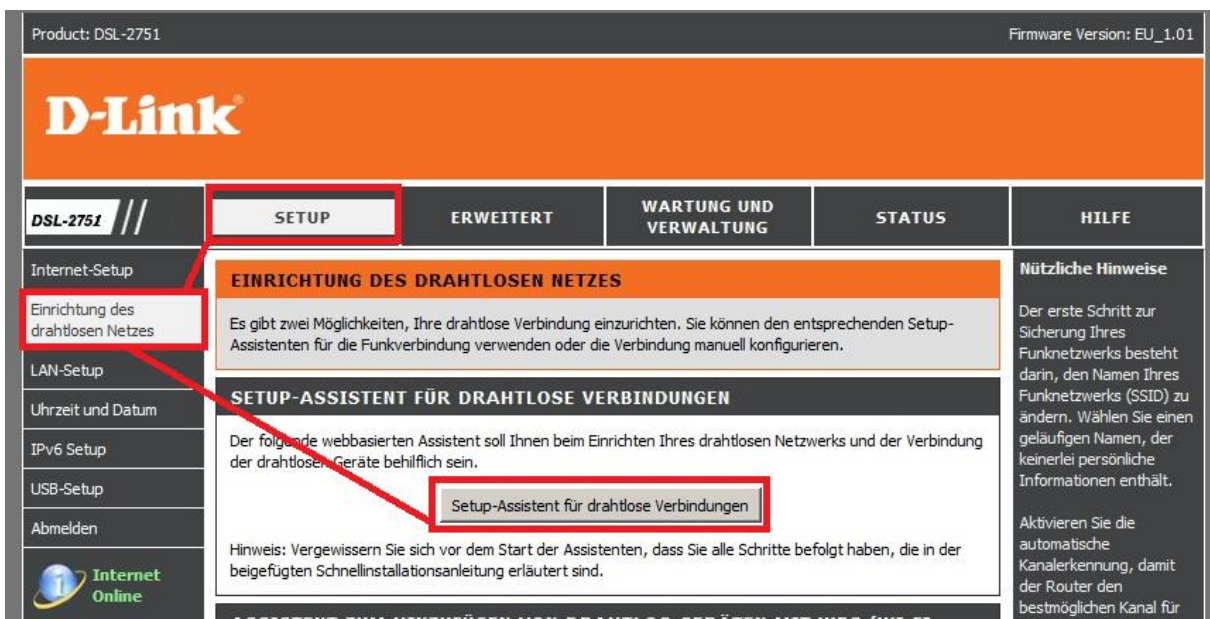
Product: DSL-2751

Firmware Version: EU_1.01

D-Link

DSL-2751

SETUP

ERWEITERT

WARTUNG UND VERWALTUNG

STATUS

HILFE

Internet-Setup

Einrichtung des drahtlosen Netzes

LAN-Setup

Uhrzeit und Datum

IPv6 Setup

USB-Setup

Abmelden

Internet Online

EINRICHTUNG DES DRAHTLOSEN NETZES

Es gibt zwei Möglichkeiten, Ihre drahtlose Verbindung einzurichten. Sie können den entsprechenden Setup-Assistenten für die Funkverbindung verwenden oder die Verbindung manuell konfigurieren.

SETUP-ASSISTENT FÜR DRAHTLOSE VERBINDUNGEN

Der folgende webbasierten Assistent soll Ihnen beim Einrichten Ihres drahtlosen Netzwerks und der Verbindung der drahtlosen Geräte behilflich sein.

Setup-Assistent für drahtlose Verbindungen

Hinweis: Vergewissern Sie sich vor dem Start der Assistenten, dass Sie alle Schritte befolgt haben, die in der beigefügten Schnellinstallationsanleitung erläutert sind.

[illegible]

Nützliche Hinweise

Der erste Schritt zur Sicherung Ihres Funknetzwerks besteht darin, den Namen Ihres Funknetzwerks (SSID) zu ändern. Wählen Sie einen geläufigen Namen, der keinerlei persönliche Informationen enthält.

Aktivieren Sie die automatische Kanalerkennung, damit der Router den bestmöglichen Kanal für